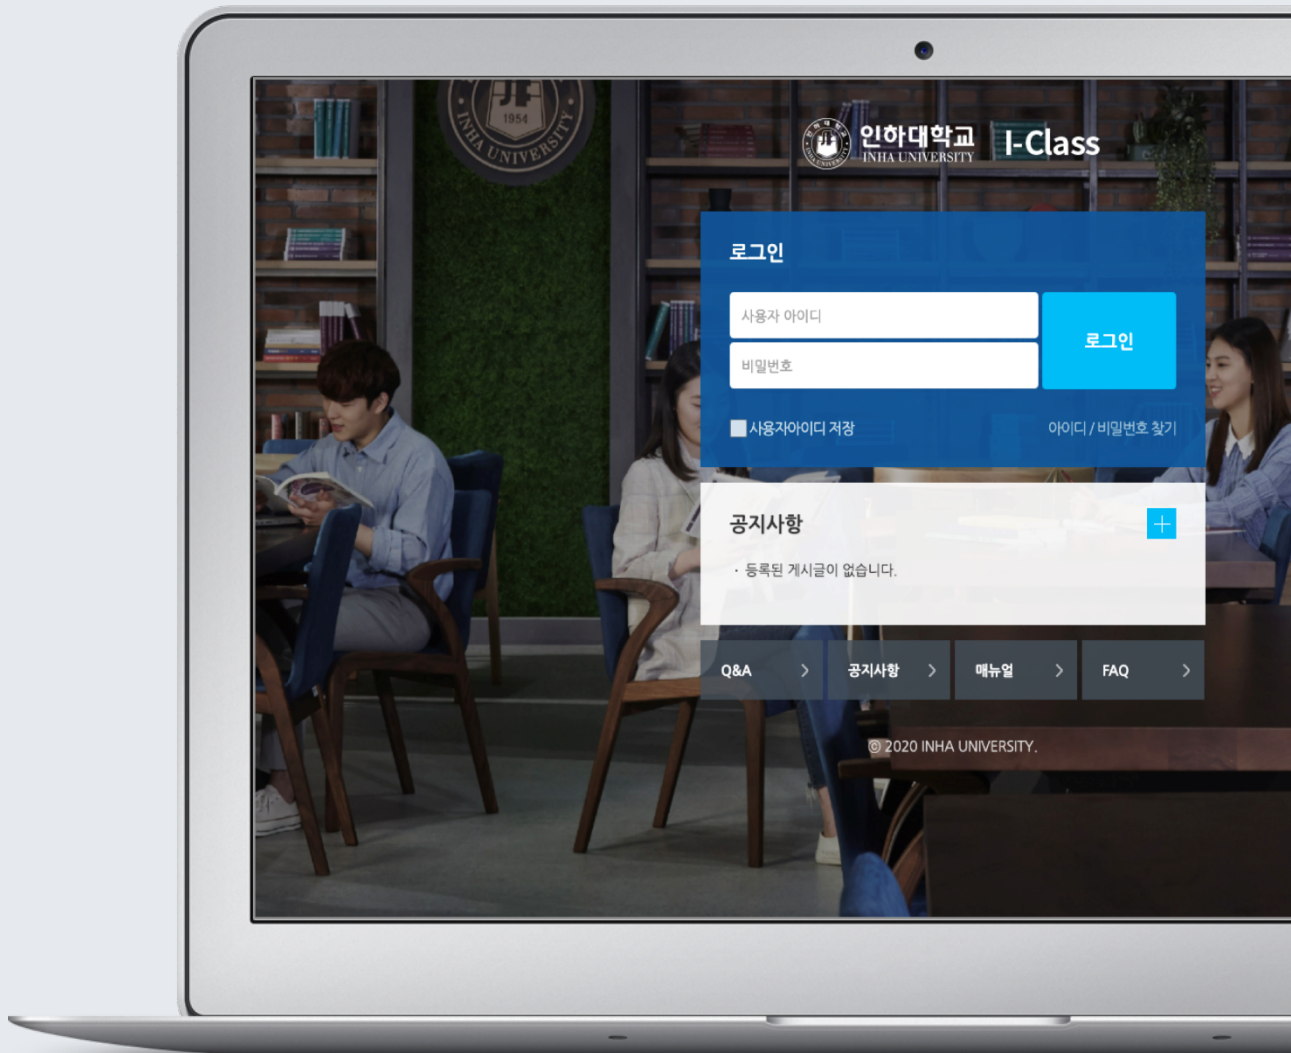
1954
INHA UNIVERSITY

인하대학교
INHA UNIVERSITY
I-Class

로그인

사용자 아이디
비밀번호
로그인

사용자아이디 저장
아이디 / 비밀번호 찾기

공지사항
+
· 등록된 게시글이 없습니다.

Q&A >
공지사항 >
매뉴얼 >
FAQ >

© 2020 INHA UNIVERSITY.